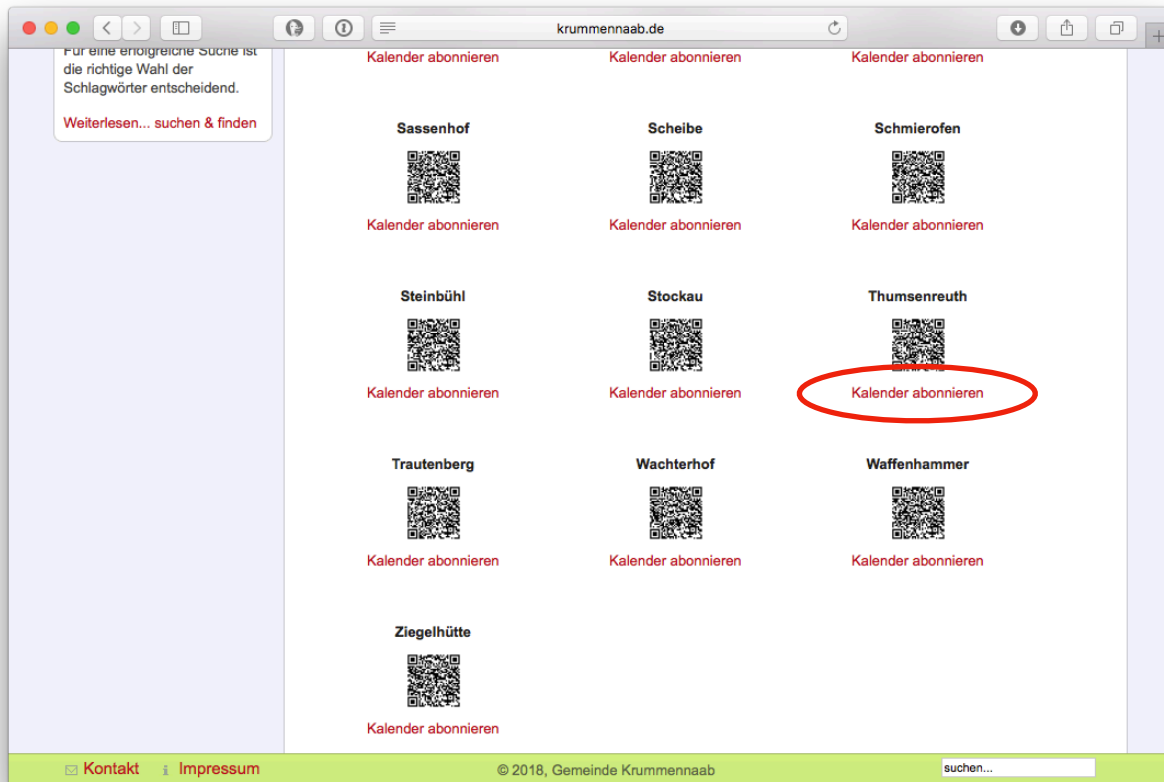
krummennaab.de

Für eine erfolgreiche Suche ist die richtige Wahl der Schlagwörter entscheidend.

Weiterlesen... suchen & finden

Kalender abonnieren

Kalender abonnieren

Kalender abonnieren

Sassenhof

Kalender abonnieren

Scheibe

Kalender abonnieren

Schmierofen

Kalender abonnieren

Steinbühl

Kalender abonnieren

Stockau

Kalender abonnieren

Thumsenreuth

Kalender abonnieren

Trautenberg

Kalender abonnieren

Wachterhof

Kalender abonnieren

Waffenhammer

Kalender abonnieren

Ziegelhütte

Kalender abonnieren

Kontakt Impressum © 2018, Gemeinde Krummennaab suchen...